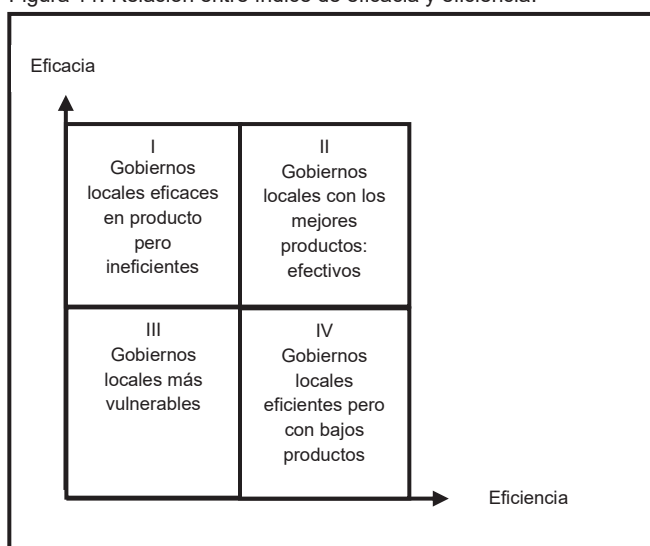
Figura 11. Relación entre índice de eficacia y eficiencia.

Eficacia

| I Gobiernos locales eficaces en producto pero ineficientes | II Gobiernos locales con los mejores productos: efectivos |
|---|---|
| III Gobiernos locales más vulnerables | IV Gobiernos locales eficientes pero con bajos productos |

Eficiencia